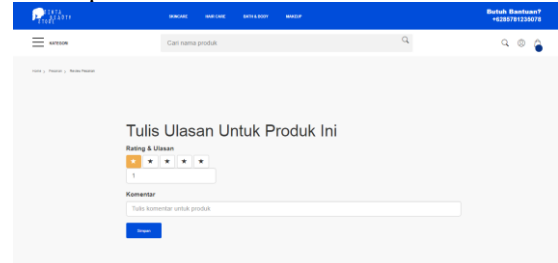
CINTA BEAUTY STORE

SKINCARE HAIR CARE BATH & BODY MAKEUP

Butuh Bantuan?
+6285781235078

KATEGORI

Cari nama produk

Home 〉 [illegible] 〉 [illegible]

Tulis Ulasan Untuk Produk Ini

Rating & Ulasan

★ ★ ★ ★ ★

1

Komentar

Tulis komentar untuk produk

Simpan